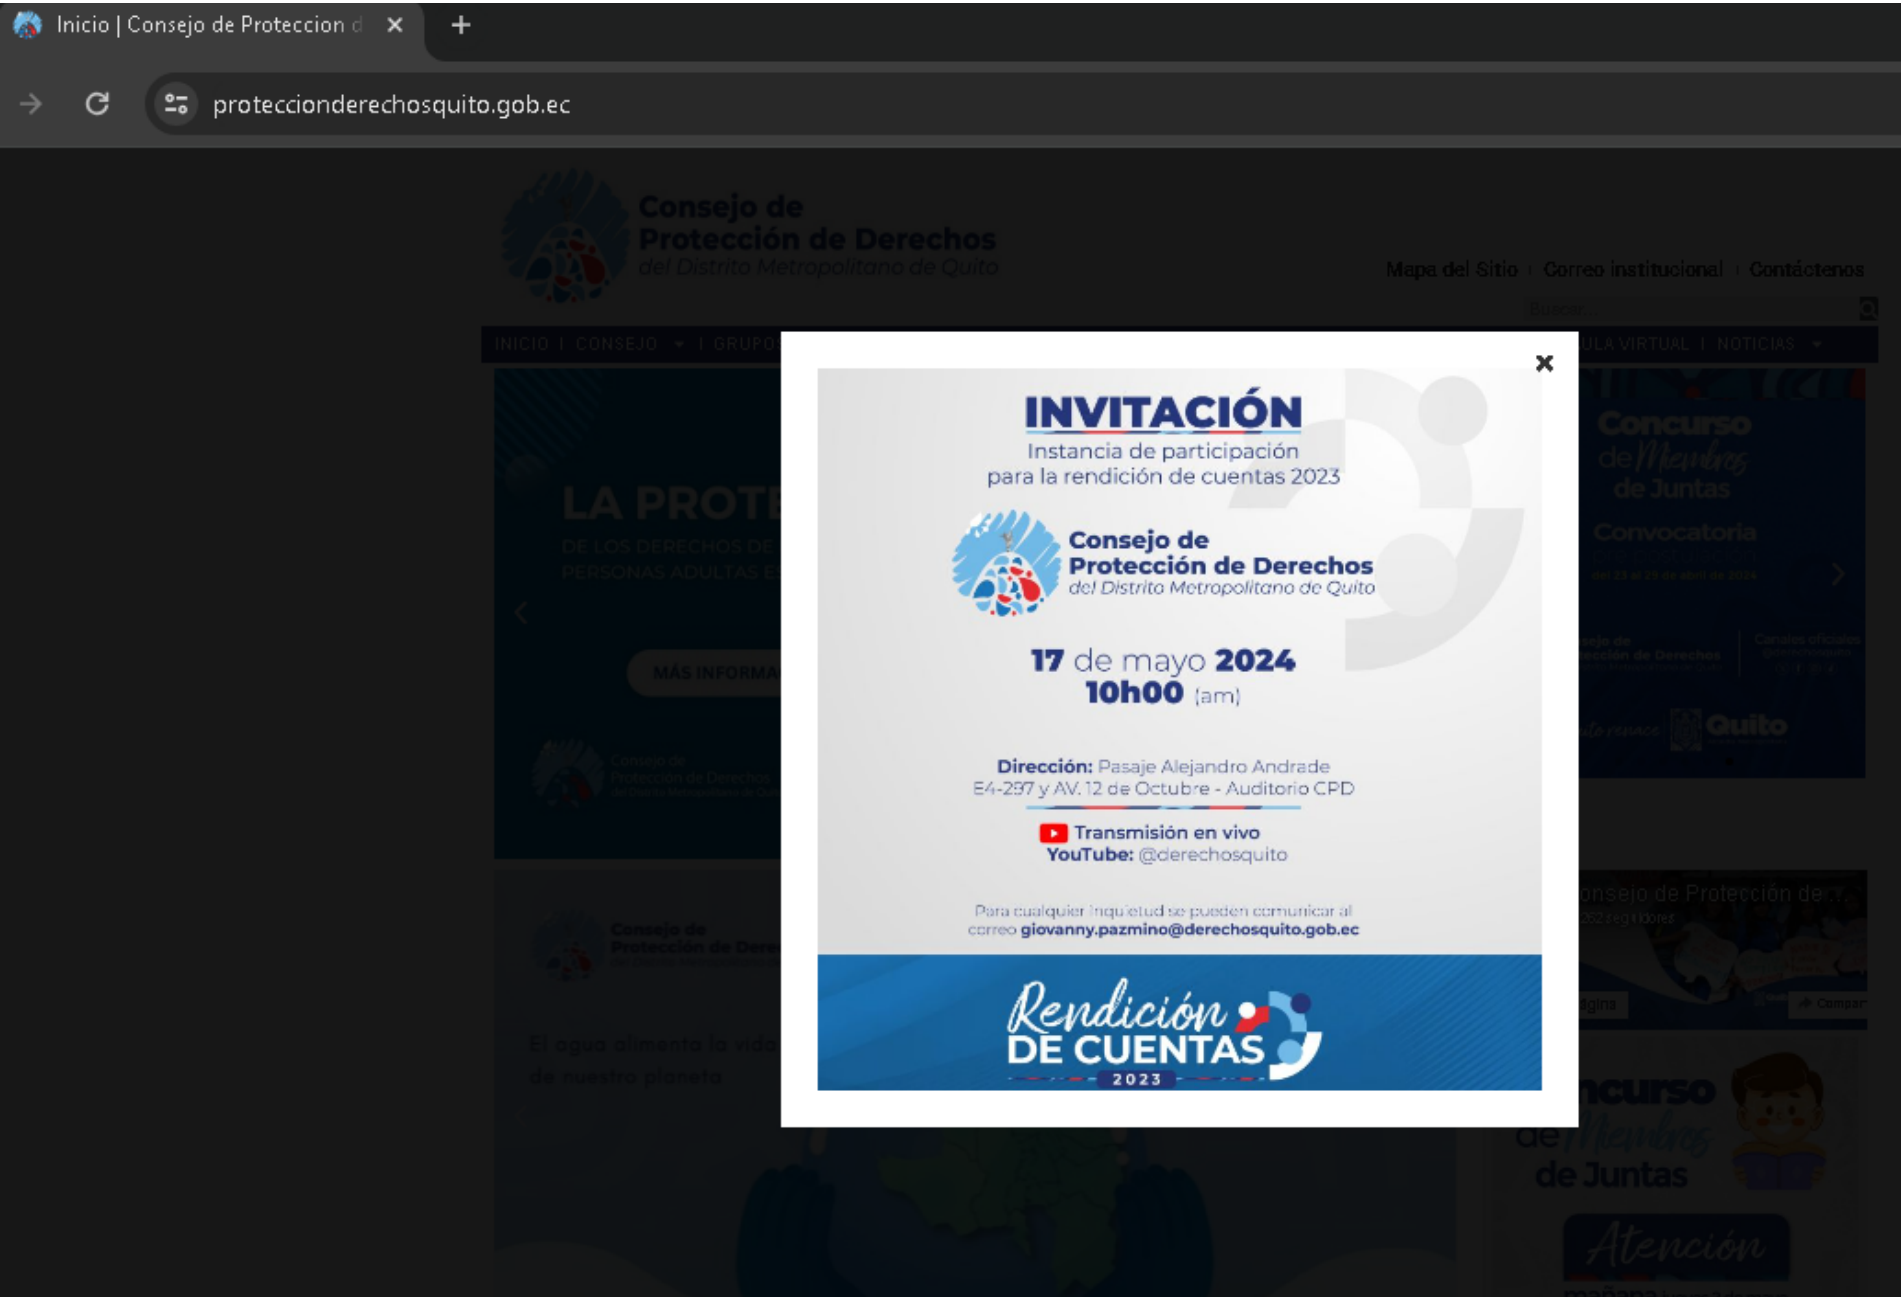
Inicio | Consejo de Proteccion d ×

+

proteccionderechosquito.gob.ec

Consejo de Protección de Derechos del Distrito Metropolitano de Quito

Mapa del Sitio | Correo institucional | Contáctenos

Buscar...

INICIO | CONSEJO | GRUPO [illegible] ULA VIRTUAL | NOTICIAS

LA PROT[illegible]

DE LOS DERECHOS DE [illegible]

PERSONAS ADULTAS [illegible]

MÁS INFORMA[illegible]

Concurso de Miembros de Juntas

Convocatoria

Quito

El agua alimenta la vida de nuestro planeta

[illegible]onsejo de Protección de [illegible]

Concurso de Miembros de Juntas

Atención

×

INVITACIÓN

Instancia de participación para la rendición de cuentas 2023

Consejo de Protección de Derechos del Distrito Metropolitano de Quito

17 de mayo 2024
10h00 (am)

Dirección: Pasaje Alejandro Andrade E4-297 y AV. 12 de Octubre - Auditorio CPD

Transmisión en vivo
YouTube: @derechosquito

Para cualquier inquietud se pueden comunicar al correo giovanny.pazmino@derechosquito.gob.ec

Rendición DE CUENTAS 2023